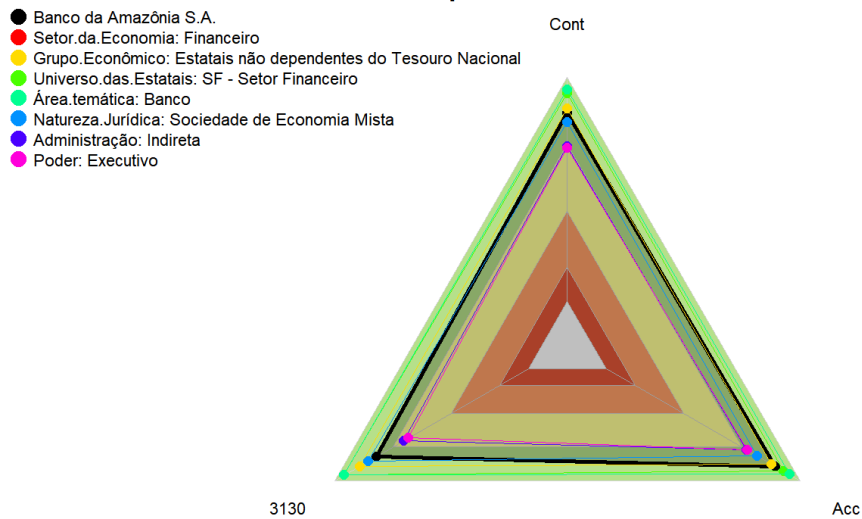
Banco da Amazônia S.A.
Setor.da.Economia: Financeiro
Grupo.Econômico: Estatais não dependentes do Tesouro Nacional
Universo.das.Estatais: SF - Setor Financeiro
Área.temática: Banco
Natureza.Jurídica: Sociedade de Economia Mista
Administração: Indireta
Poder: Executivo

Cont

3130

Acc